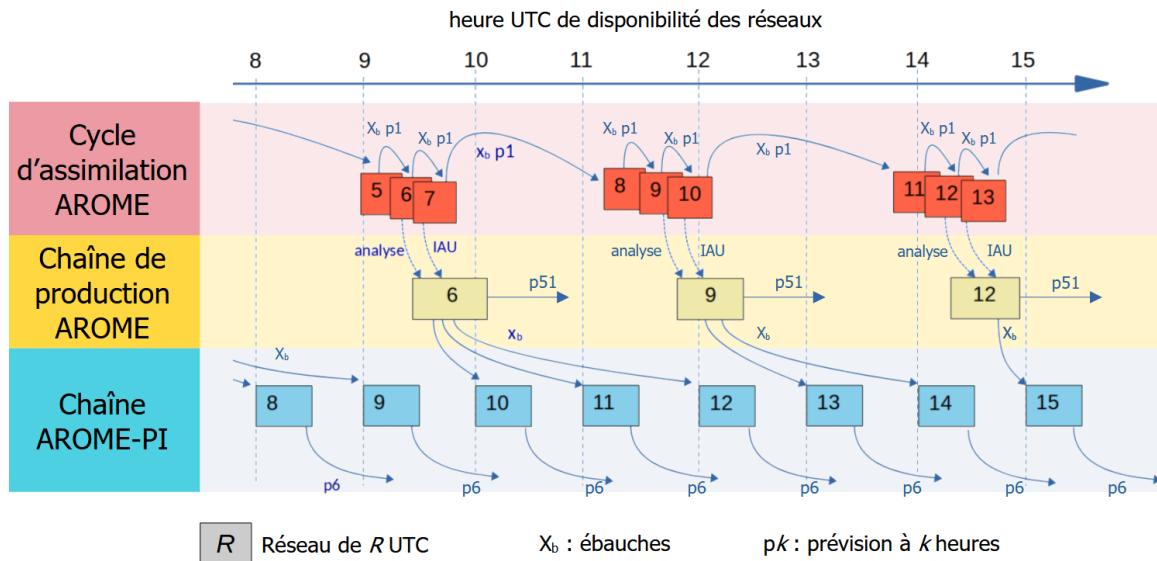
heure UTC de disponibilité des réseaux

8 9 10 11 12 13 14 15

Cycle d'assimilation AROME

$X_b$ p1 $X_b$ p1 $x_b$ p1 $X_b$ p1 $X_b$ p1 $X_b$ p1 $X_b$ p1 $X_b$ p1 $X_b$ p1

5 6 7 8 9 10 11 12 13

Chaîne de production AROME

analyse IAU analyse IAU analyse IAU

6 p51 9 p51 12 p51

$x_b$ $X_b$ $X_b$

Chaîne AROME-PI

$X_b$

8 9 10 11 12 13 14 15

p6 p6 p6 p6 p6 p6 p6 p6

R Réseau de R UTC $X_b$ : ébauches pk : prévision à k heures